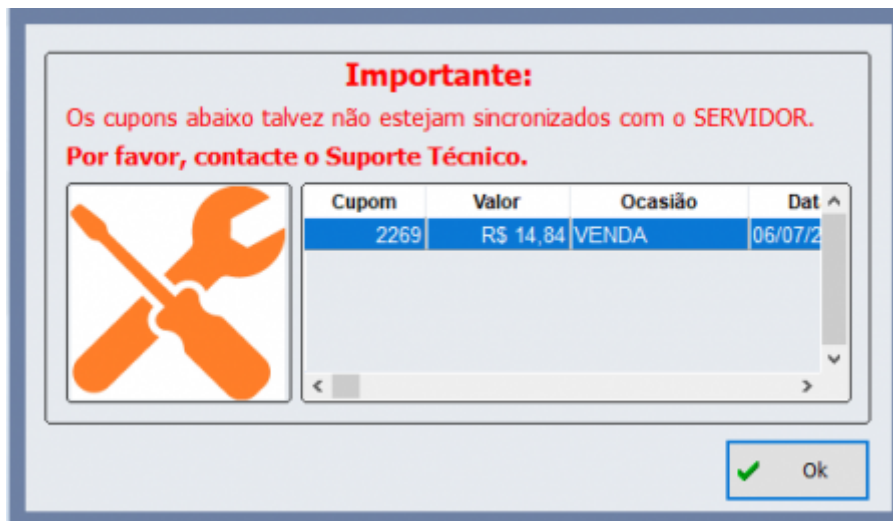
Importante:

Os cupons abaixo talvez não estejam sincronizados com o SERVIDOR.

Por favor, contacte o Suporte Técnico.

| Cupom | Valor | Ocasião | Dat |
|---|---|---|---|
| 2269 | R$ 14,84 | VENDA | 06/07/2 |

Ok